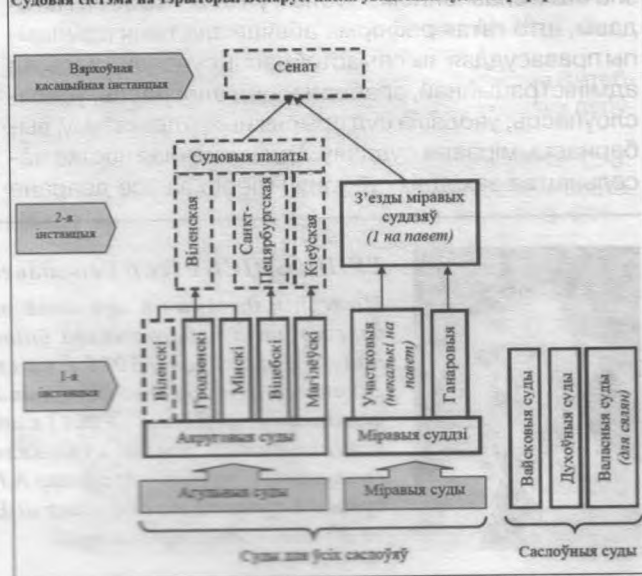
Судовая сістэма на тэрыторыі Беларусі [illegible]

Вярхоўная касацыйная інстанцыя

Сенат

Судовыя палаты

Віленская

Санкт-Пецярбургская

Кіеўская

З'езды міравых суддзяў (1 на павет)

2-я інстанцыя

1-я інстанцыя

Віленскі

Гродзенскі

Мінскі

Віцебскі

Магілёўскі

Участковыя (некалькі на павет)

Ганаровыя

Акруговыя суды

Міравыя суддзі

Агульныя суды

Міравыя суды

Вайсковыя суды

Духоўныя суды

Валасныя суды (для сялян)

Суды для ўсіх саслоўяў

Саслоўныя суды